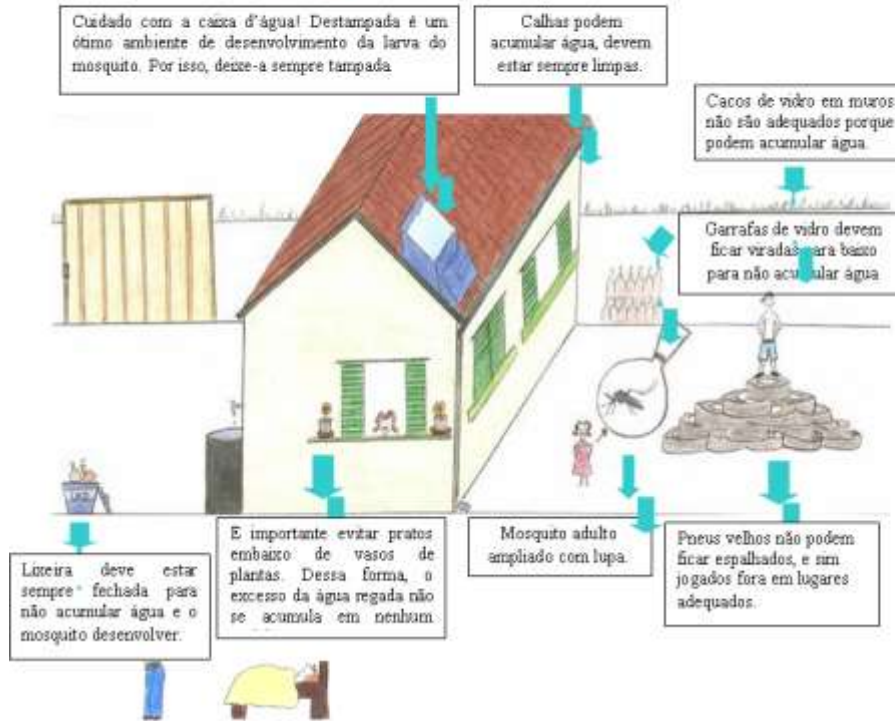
Cuidado com a caixa d'água! Destampada é um ótimo ambiente de desenvolvimento da larva do mosquito. Por isso, deixe-a sempre tampada.

Calhas podem acumular água, devem estar sempre limpas.

Cacos de vidro em muros não são adequados porque podem acumular água.

Garrafas de vidro devem ficar viradas para baixo para não acumular água

Lixeira deve estar sempre fechada para não acumular água e o mosquito desenvolver.

E importante evitar pratos embaixo de vasos de plantas. Dessa forma, o excesso da água regada não se acumula em nenhum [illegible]

Mosquito adulto ampliado com lupa.

Pneus velhos não podem ficar espalhados, e sim jogados fora em lugares adequados.

LIXO